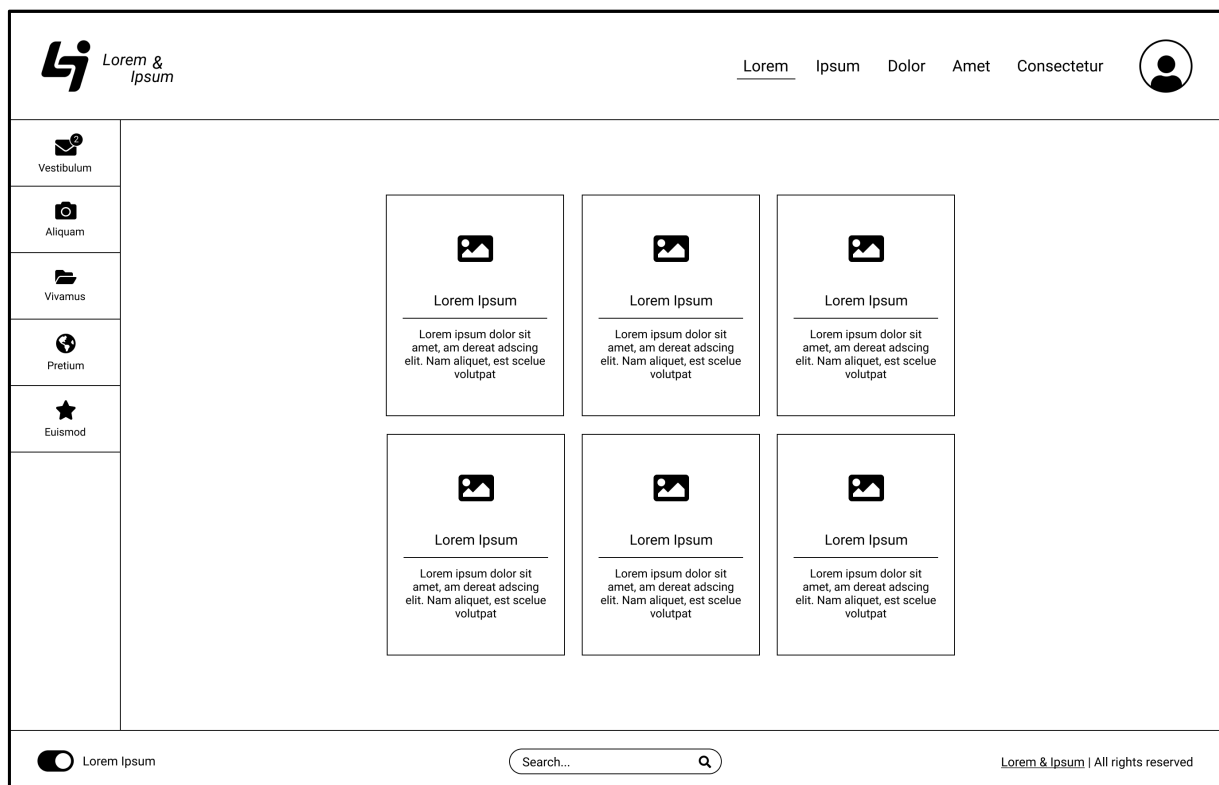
Lorem & Ipsum

Lorem Ipsum Dolor Amet Consectetur

2
Vestibulum

Aliquam

Vivamus

Pretium

Euismod

Lorem Ipsum

Lorem ipsum dolor sit amet, am dereat adscing elit. Nam aliquet, est scelue volutpat

Lorem Ipsum

Lorem ipsum dolor sit amet, am dereat adscing elit. Nam aliquet, est scelue volutpat

Lorem Ipsum

Lorem ipsum dolor sit amet, am dereat adscing elit. Nam aliquet, est scelue volutpat

Lorem Ipsum

Lorem ipsum dolor sit amet, am dereat adscing elit. Nam aliquet, est scelue volutpat

Lorem Ipsum

Lorem ipsum dolor sit amet, am dereat adscing elit. Nam aliquet, est scelue volutpat

Lorem Ipsum

Lorem ipsum dolor sit amet, am dereat adscing elit. Nam aliquet, est scelue volutpat

Lorem Ipsum

Search...

Lorem & Ipsum | All rights reserved